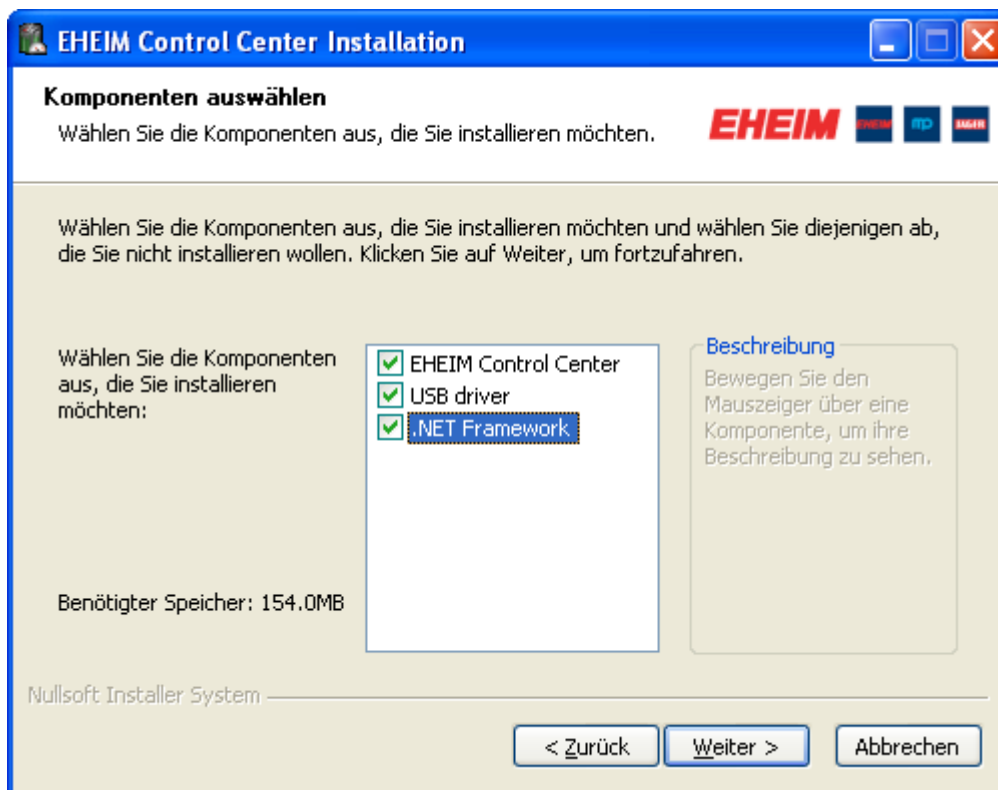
EHEIM Control Center Installation

Komponenten auswählen
Wählen Sie die Komponenten aus, die Sie installieren möchten.

EHEIM

Wählen Sie die Komponenten aus, die Sie installieren möchten und wählen Sie diejenigen ab, die Sie nicht installieren wollen. Klicken Sie auf Weiter, um fortzufahren.

Wählen Sie die Komponenten aus, die Sie installieren möchten:

EHEIM Control Center
USB driver
.NET Framework

Beschreibung
Bewegen Sie den Mauszeiger über eine Komponente, um ihre Beschreibung zu sehen.

Benötigter Speicher: 154.0MB

Nullsoft Installer System

< Zurück
Weiter >
Abbrechen